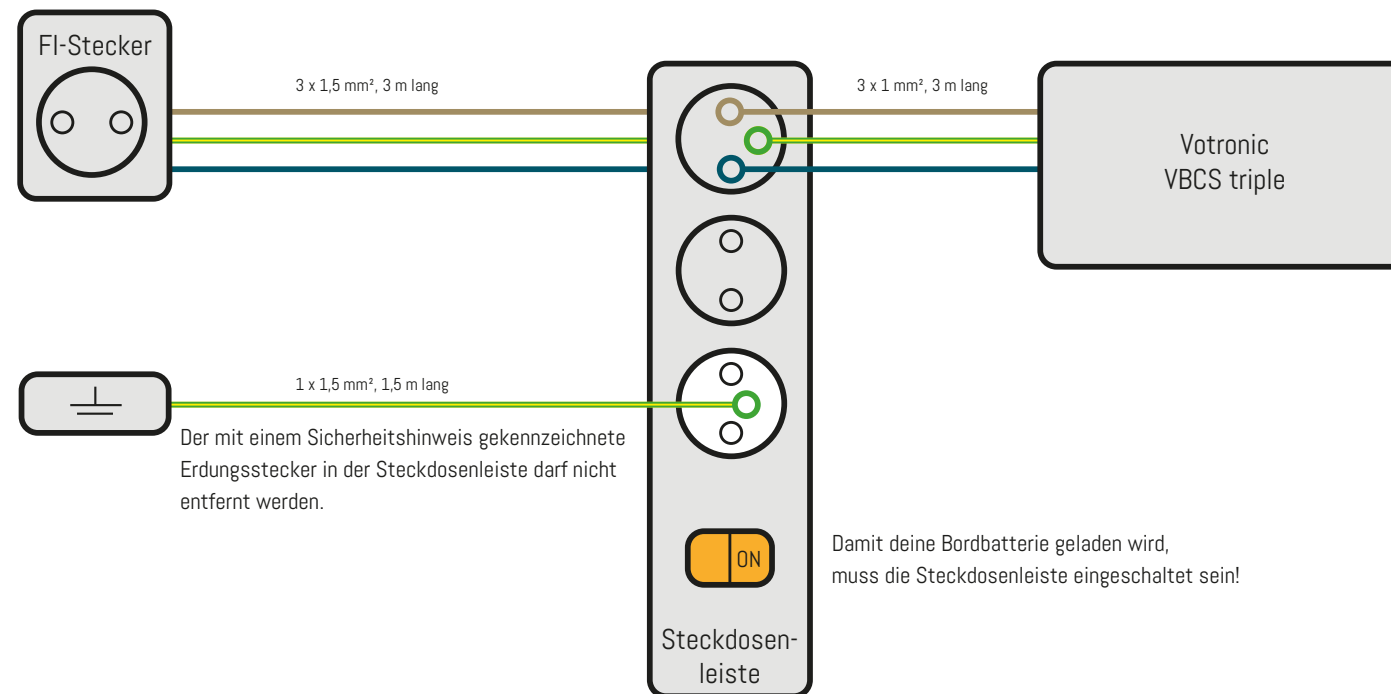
FI-Stecker

3 x 1,5 mm², 3 m lang

3 x 1 mm², 3 m lang

Votronic
VBCS triple

1 x 1,5 mm², 1,5 m lang

Der mit einem Sicherheitshinweis gekennzeichnete Erdungsstecker in der Steckdosenleiste darf nicht entfernt werden.

ON

Damit deine Bordbatterie geladen wird, muss die Steckdosenleiste eingeschaltet sein!

Steckdosenleiste